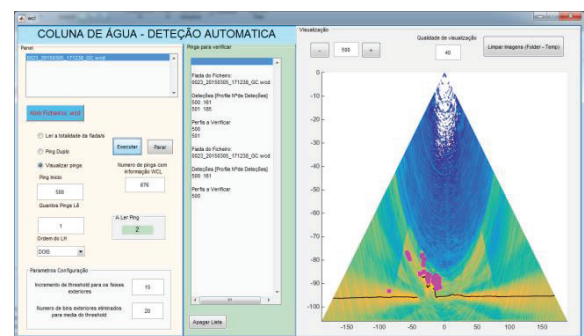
ecl

COLUNA DE ÁGUA - DETEÇÃO AUTOMATICA

Panel

0023_20150305_171238_GC.wcd

Abrir Ficheiro .wcd

Ler a totalidade da fiada/s

Ping Duplo

Visualizar pings

Executar

Parar

Ping Inicio

500

Numero de pings com informação WCL

676

Guardar Pings LA

1

Ordem do LH

A Ler Ping

2

DOS

Parametros Configuração

Incremento de threshold para os feixes exteriores

15

Numero de feixes exteriores eliminados para media de threshold

20

Pings para verificar

Fiada do Ficheiro:
0023_20150305_171238_GC.wcd

Detecções [Profile Nº de Detecções]
500 161
501 165

Perfis a Verificar
500
501

Fiada do Ficheiro:
0023_20150305_171238_GC.wcd

Detecções [Profile Nº de Detecções]
500 161

Perfis a Verificar
500

Apagar Lista

Visualização

-

500

+

Qualidade de visualização

40

Limpar Imagens (Folder - Temp)

0
-10
-20
-30
-40
-50
-60
-70
-80
-90
-100

-150 -100 -50 0 50 100 150